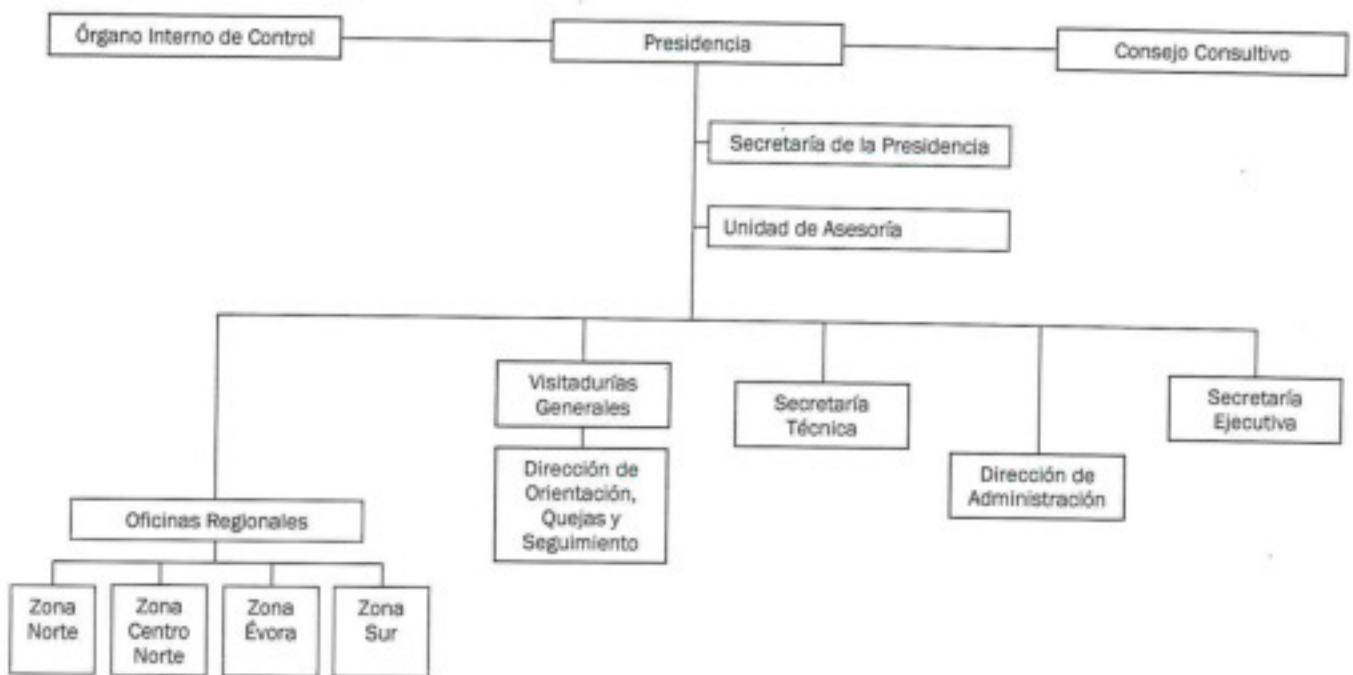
Órgano Interno de Control

Presidencia

Consejo Consultivo

Secretaría de la Presidencia

Unidad de Asesoría

Oficinas Regionales

Zona Norte

Zona Centro Norte

Zona Évora

Zona Sur

Visitadurías Generales

Dirección de Orientación, Quejas y Seguimiento

Secretaría Técnica

Dirección de Administración

Secretaría Ejecutiva